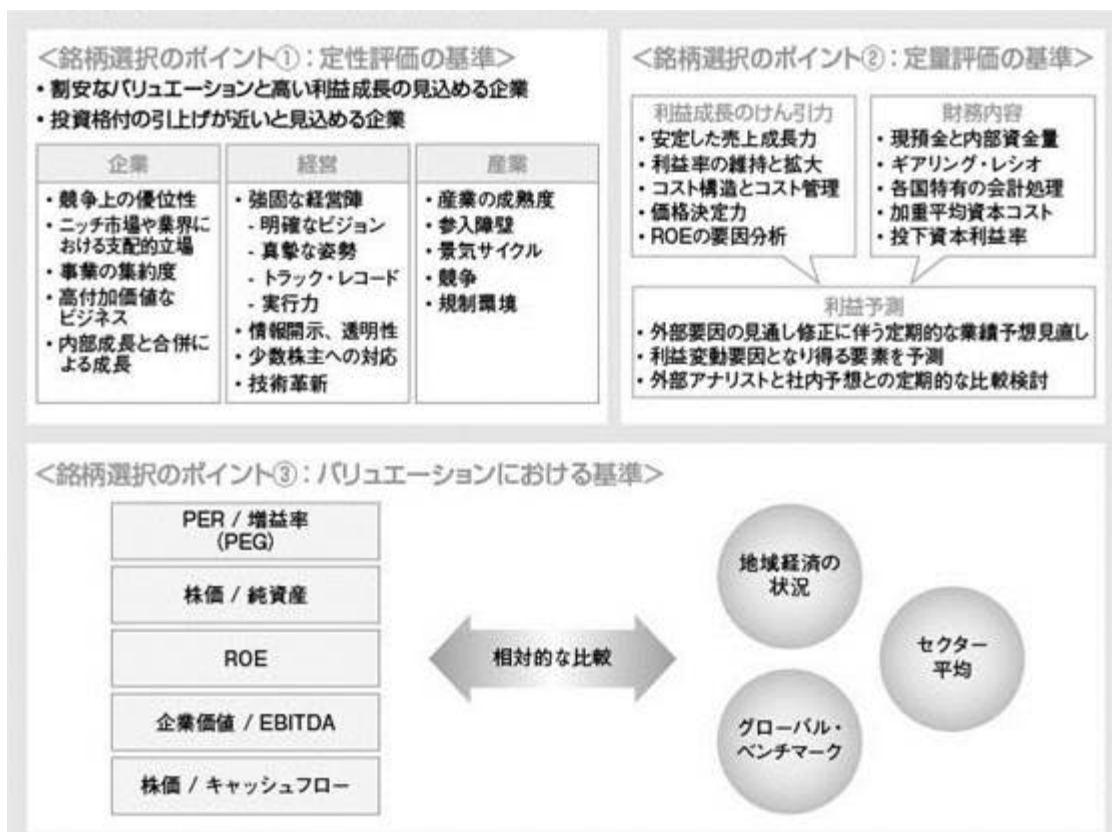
<銘柄選択のポイント①：定性評価の基準>
・割安なバリュエーションと高い利益成長の見込める企業
・投資格付の引上げが近いと見込める企業

| 企業 | 経営 | 産業 |
|---|---|---|
| ・競争上の優位性<br>・ニッチ市場や業界における支配的立場<br>・事業の集約度<br>・高付加価値なビジネス<br>・内部成長と合併による成長 | ・強固な経営陣<br>-明確なビジョン<br>-真摯な姿勢<br>-トラック・レコード<br>-実行力<br>・情報開示、透明性<br>・少数株主への対応<br>・技術革新 | ・産業の成熟度<br>・参入障壁<br>・景気サイクル<br>・競争<br>・規制環境 |

<銘柄選択のポイント②：定量評価の基準>

利益成長のけん引力
・安定した売上成長力
・利益率の維持と拡大
・コスト構造とコスト管理
・価格決定力
・ROEの要因分析

財務内容
・現預金と内部資金量
・ギアリング・レシオ
・各国特有の会計処理
・加重平均資本コスト
・投下資本利益率

利益予測
・外部要因の見通し修正に伴う定期的な業績予想見直し
・利益変動要因となり得る要素を予測
・外部アナリストと社内予想との定期的な比較検討

<銘柄選択のポイント③：バリュエーションにおける基準>

PER / 増益率 (PEG)
株価 / 純資産
ROE
企業価値 / EBITDA
株価 / キャッシュフロー

相対的な比較

地域経済の状況
セクター平均
グローバル・ベンチマーク